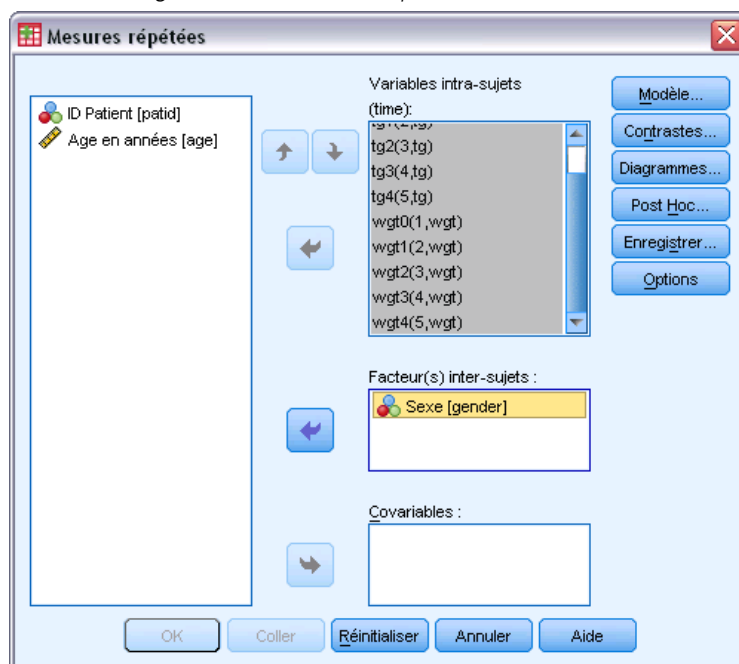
Mesures répétées

ID Patient [patid]
Age en années [age]

Variables intra-sujets (time):
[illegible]
tg2(3,tg)
tg3(4,tg)
tg4(5,tg)
wgt0(1,wgt)
wgt1(2,wgt)
wgt2(3,wgt)
wgt3(4,wgt)
wgt4(5,wgt)

Modèle...
Contrastes...
Diagrammes...
Post Hoc...
Enregistrer...
Options

Facteur(s) inter-sujets :
Sexe [gender]

Covariables :

OK
Coller
Réinitialiser
Annuler
Aide